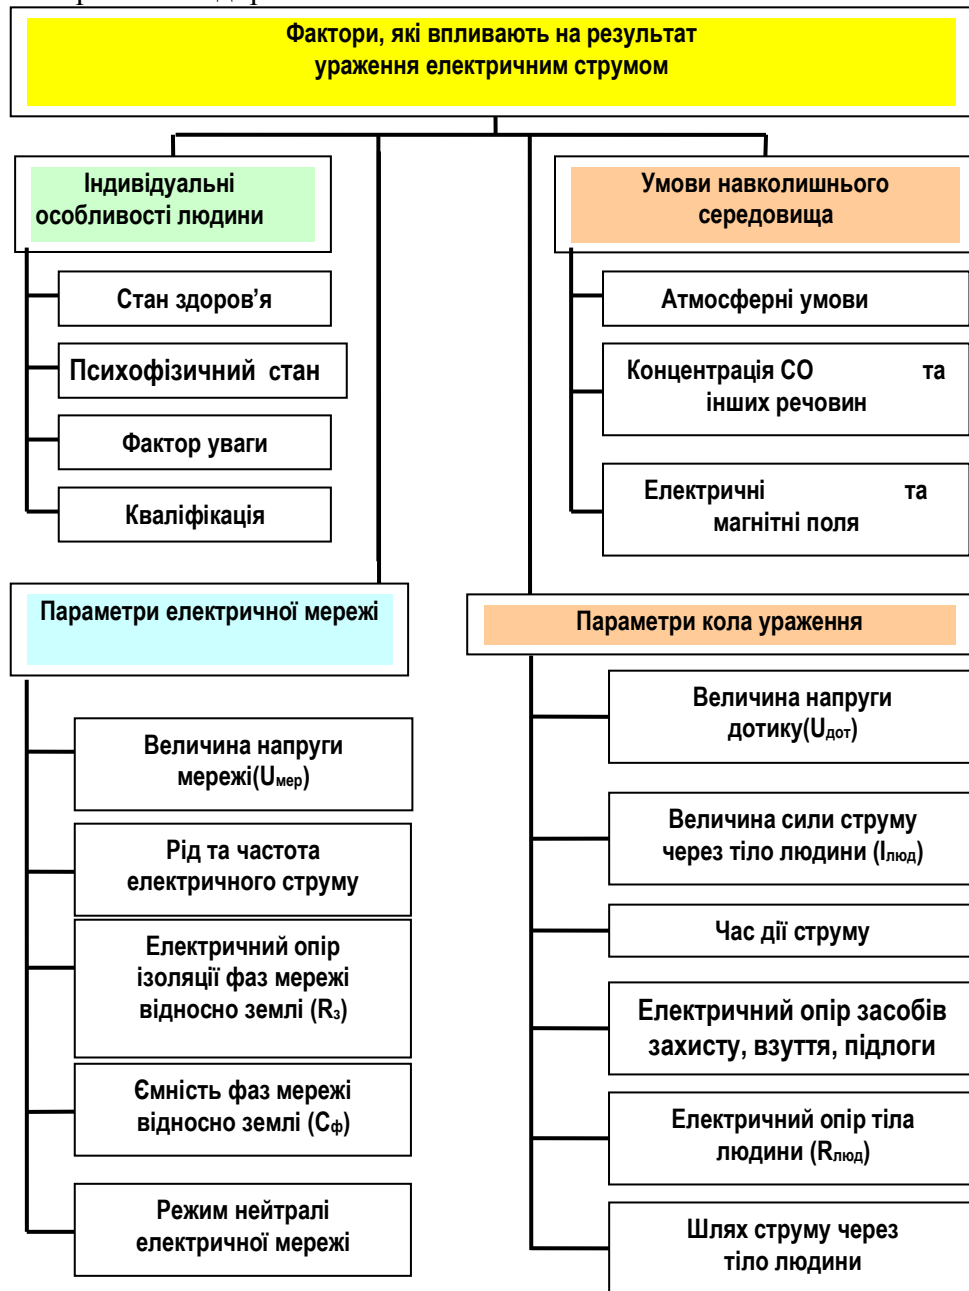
Фактори, які впливають на результат ураження електричним струмом

Індивідуальні особливості людини

Стан здоров’я

Психофізичний стан

Фактор уваги

Кваліфікація

Умови навколишнього середовища

Атмосферні умови

Концентрація СО та інших речовин

Електричні та магнітні поля

Параметри електричної мережі

Величина напруги мережі($U_{мер}$)

Рід та частота електричного струму

Електричний опір ізоляції фаз мережі відносно землі ($R_з$)

Ємність фаз мережі відносно землі ($C_ф$)

Режим нейтралі електричної мережі

Параметри кола ураження

Величина напруги дотику($U_{дот}$)

Величина сили струму через тіло людини ($I_{люд}$)

Час дії струму

Електричний опір засобів захисту, взуття, підлоги

Електричний опір тіла людини ($R_{люд}$)

Шлях струму через тіло людини